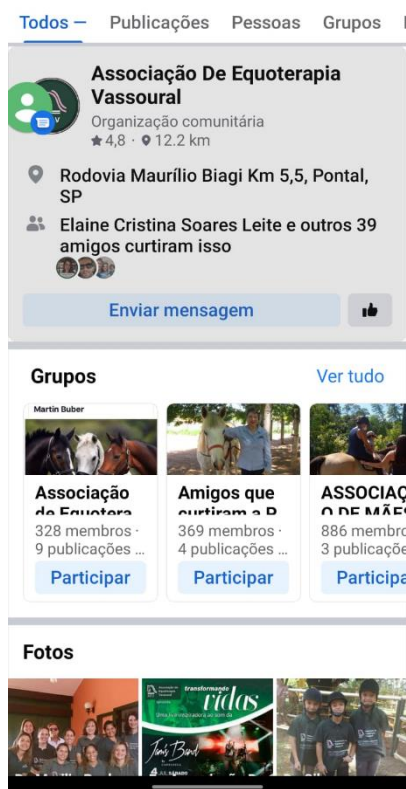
Todos — Publicações Pessoas Grupos

Associação De Equoterapia Vassoural
Organização comunitária
★4,8 · 12.2 km

Rodovia Maurílio Biagi Km 5,5, Pontal, SP

Elaine Cristina Soares Leite e outros 39 amigos curtiram isso

Enviar mensagem

Grupos
Ver tudo

Martin Buber

Associação de Equotera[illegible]
328 membros · 9 publicações ...
Participar

Amigos que curtiram a P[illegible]
369 membros · 4 publicações ...
Participar

ASSOCIAÇ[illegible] O DE MÃES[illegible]
886 membro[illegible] 3 publicaçõe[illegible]
Participa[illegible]

Fotos

transformando vidas
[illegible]